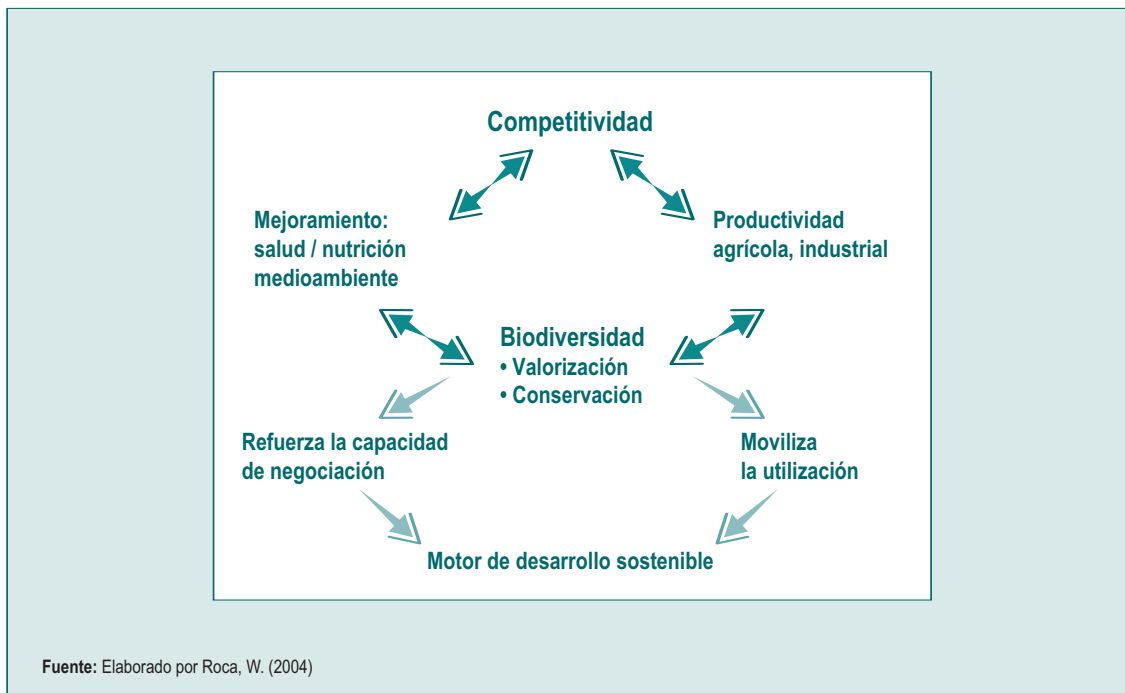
Competitividad

Mejoramiento:
salud / nutrición
medioambiente

Productividad
agrícola, industrial

Biodiversidad
• Valorización
• Conservación

Refuerza la capacidad
de negociación

Moviliza
la utilización

Motor de desarrollo sostenible

**Fuente:** Elaborado por Roca, W. (2004)